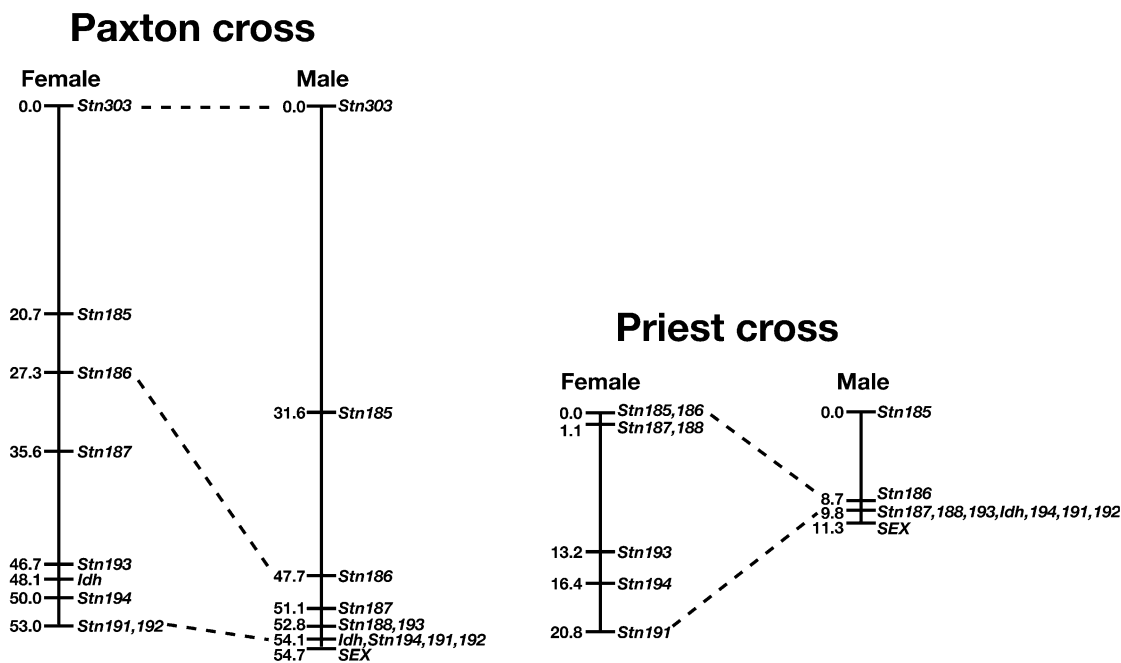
Paxton cross

Female
0.0 Stn303
20.7 Stn185
27.3 Stn186
35.6 Stn187
46.7 Stn193
48.1 Idh
50.0 Stn194
53.0 Stn191,192

Male
0.0 Stn303
31.6 Stn185
47.7 Stn186
51.1 Stn187
52.8 Stn188,193
54.1 Idh,Stn194,191,192
54.7 SEX

Priest cross

Female
0.0 Stn185,186
1.1 Stn187,188
13.2 Stn193
16.4 Stn194
20.8 Stn191

Male
0.0 Stn185
8.7 Stn186
9.8 Stn187,188,193,Idh,194,191,192
11.3 SEX